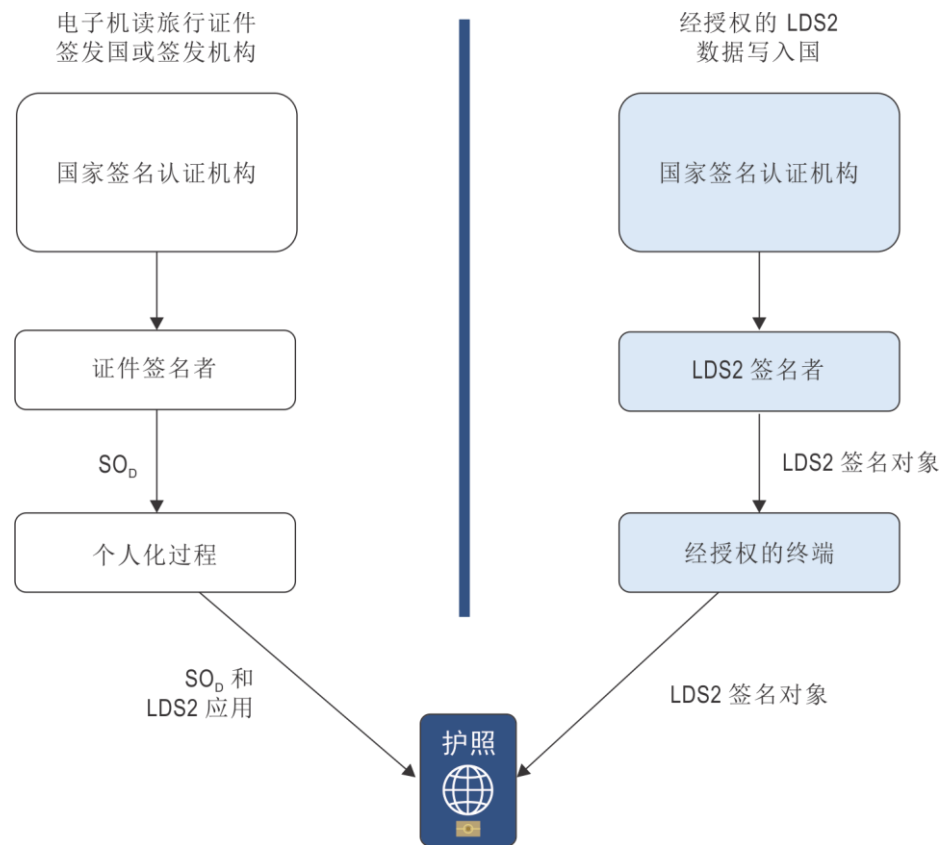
电子机读旅行证件签发国或签发机构

国家签名认证机构

证件签名者

$SO_D$

个人化过程

$SO_D$ 和 LDS2 应用

经授权的 LDS2 数据写入国

国家签名认证机构

LDS2 签名者

LDS2 签名对象

经授权的终端

LDS2 签名对象

护照